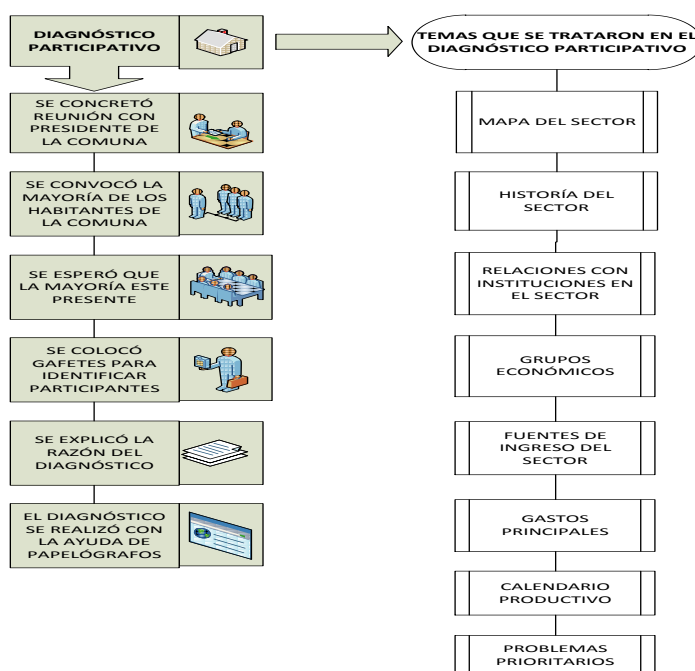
DIAGNÓSTICO PARTICIPATIVO

SE CONCRETÓ REUNIÓN CON PRESIDENTE DE LA COMUNA

SE CONVOCÓ LA MAYORÍA DE LOS HABITANTES DE LA COMUNA

SE ESPERÓ QUE LA MAYORÍA ESTE PRESENTE

SE COLOCÓ GAFETES PARA IDENTIFICAR PARTICIPANTES

SE EXPLICÓ LA RAZÓN DEL DIAGNÓSTICO

EL DIAGNÓSTICO SE REALIZÓ CON LA AYUDA DE PAPELÓGRAFOS

TEMAS QUE SE TRATARON EN EL DIAGNÓSTICO PARTICIPATIVO

MAPA DEL SECTOR

HISTORÍA DEL SECTOR

RELACIONES CON INSTITUCIONES EN EL SECTOR

GRUPOS ECONÓMICOS

FUENTES DE INGRESO DEL SECTOR

GASTOS PRINCIPALES

CALENDARIO PRODUCTIVO

PROBLEMAS PRIORITARIOS